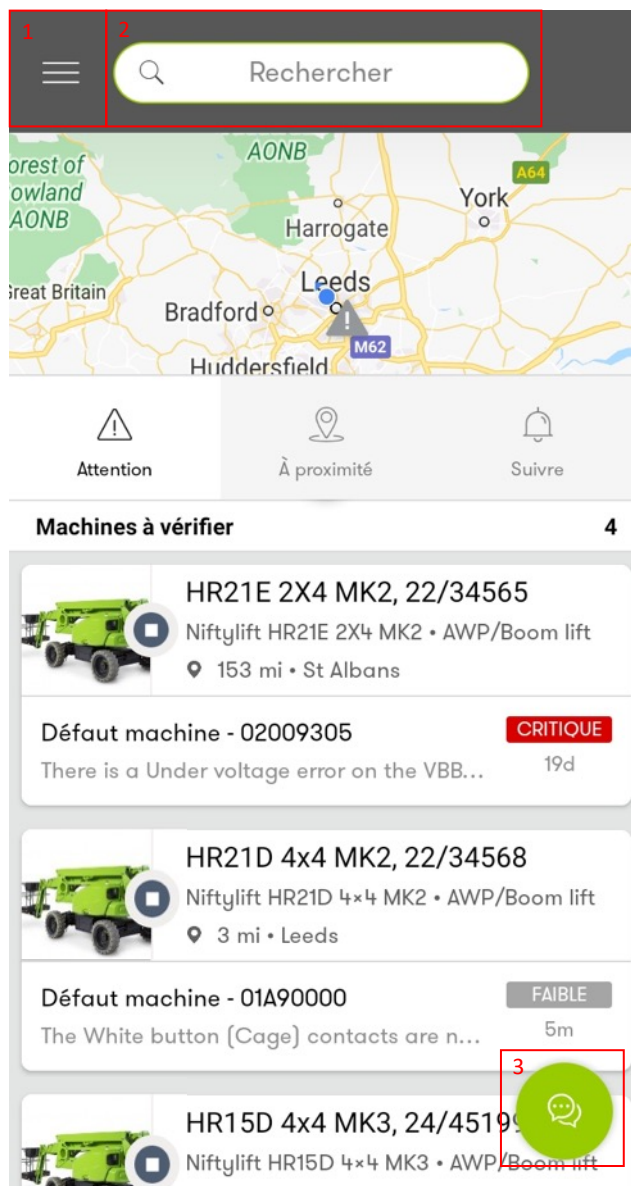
1

2

Rechercher

orest of owland AONB
AONB
A64
York
Harrogate
Leeds
Great Britain
Bradford
M62
Huddersfield

Attention

À proximité

Suivre

Machines à vérifier

4

HR21E 2X4 MK2, 22/34565

Niftylift HR21E 2X4 MK2 • AWP/Boom lift

153 mi • St Albans

Défaut machine - 02009305

CRITIQUE

There is a Under voltage error on the VBB...

19d

HR21D 4x4 MK2, 22/34568

Niftylift HR21D 4×4 MK2 • AWP/Boom lift

3 mi • Leeds

Défaut machine - 01A90000

FAIBLE

The White button (Cage) contacts are n...

5m

3

HR15D 4x4 MK3, 24/4519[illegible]

Niftylift HR15D 4×4 MK3 • AWP/Boom lift